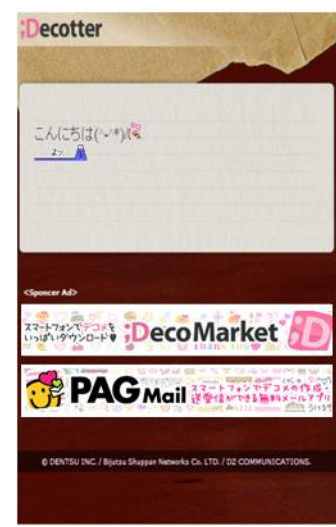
;Decotter

こんにちは(^-^*)

<Sponcer Ad>

スマートフォンでデコメをいっぱいダウンロード♥ ;DecoMarket ;D

PAG Mail スマートフォンでデコメの作成・送受信ができる無料メールアプリ

© DENTSU INC. / Bijutsu Shuppan Networks Co. LTD. / D2 COMMUNICATIONS.